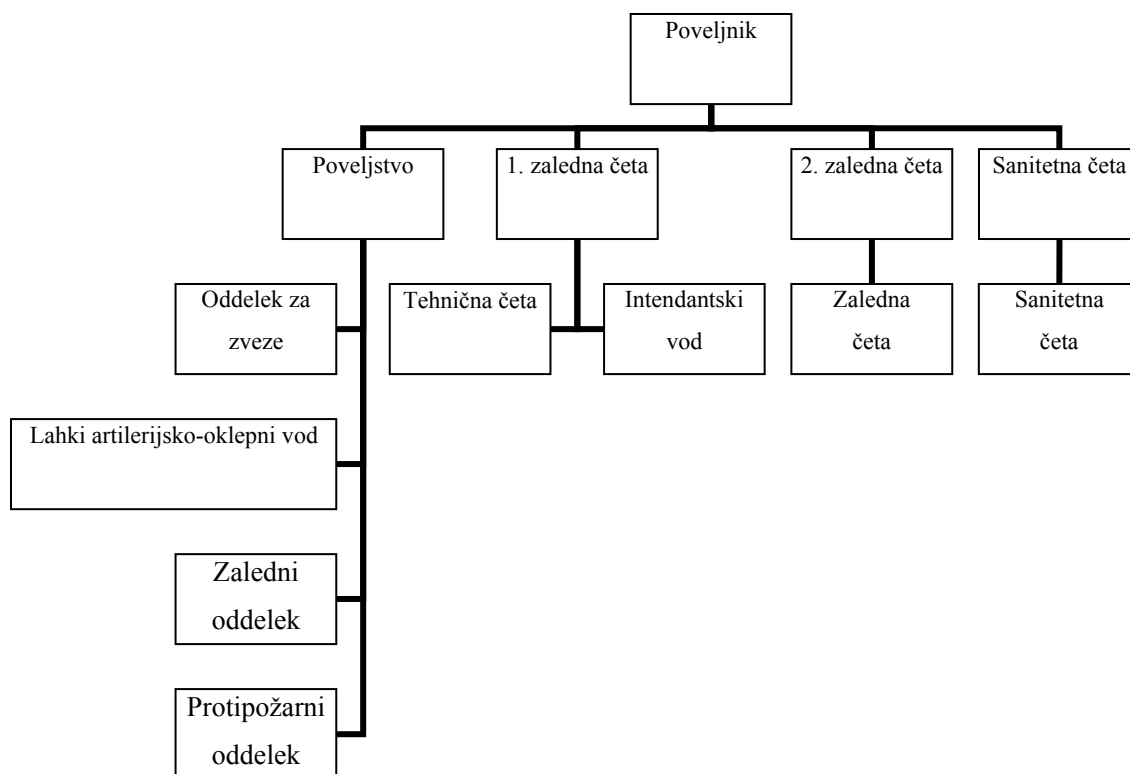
Poveljnik

Poveljstvo

1. zaledna četa

2. zaledna četa

Sanitetna četa

Oddelek za zveze

Tehnična četa

Intendantski vod

Zaledna četa

Sanitetna četa

Lahki artilerijsko-oklepni vod

Zaledni oddelek

Protipožarni oddelek